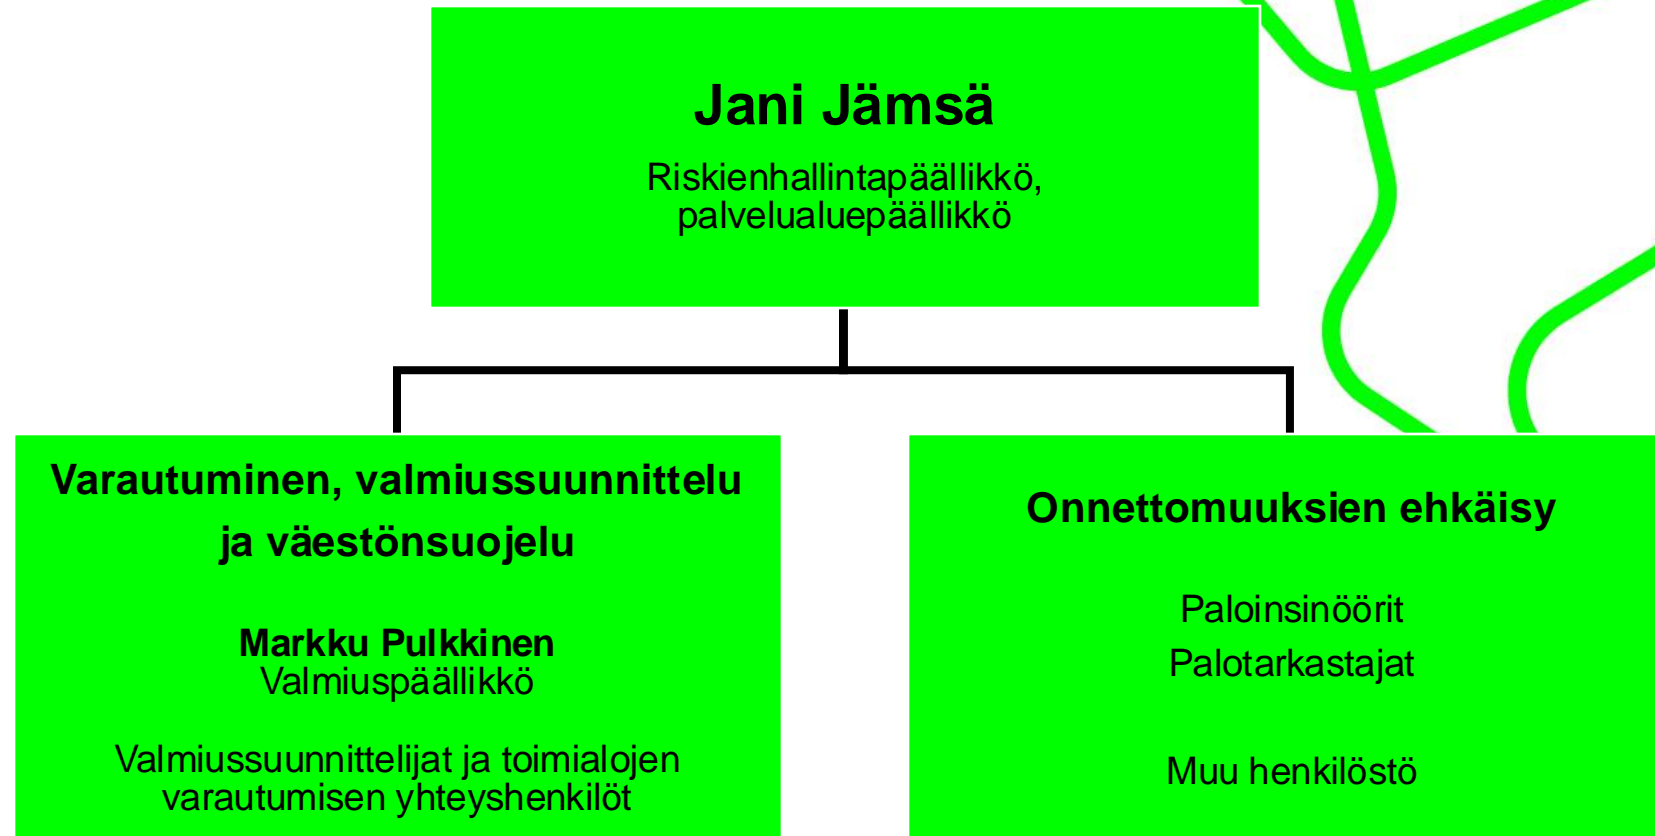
Jani Jämsä

Riskienhallintapäällikkö, palvelualuepäällikkö

Varautuminen, valmiussuunnittelu ja väestönsuojelu

Markku Pulkkinen
Valmiuspäällikkö

Valmiussuunnittelijat ja toimialojen varautumisen yhteyshenkilöt

Onnettomuuksien ehkäisy

Paloinsinöörit

Palotarkastajat

Muu henkilöstö